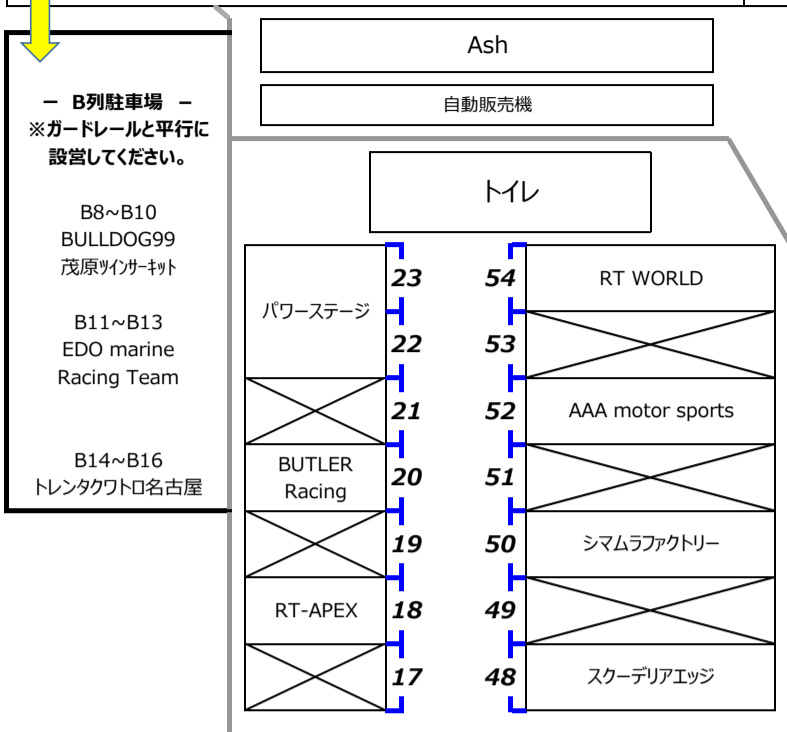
－ B列駐車場 －
※ガードレールと平行に設営してください。

B8~B10
BULLDOG99
茂原ツインサーキット

B11~B13
EDO marine Racing Team

B14~B16
トレンタクワトロ名古屋

Ash

自動販売機

トイレ

パワーステージ
23
22
21
BUTLER Racing
20
19
RT-APEX
18
17

54
RT WORLD
53
52
AAA motor sports
51
50
シマムラファクトリー
49
48
スクーデリアエッジ